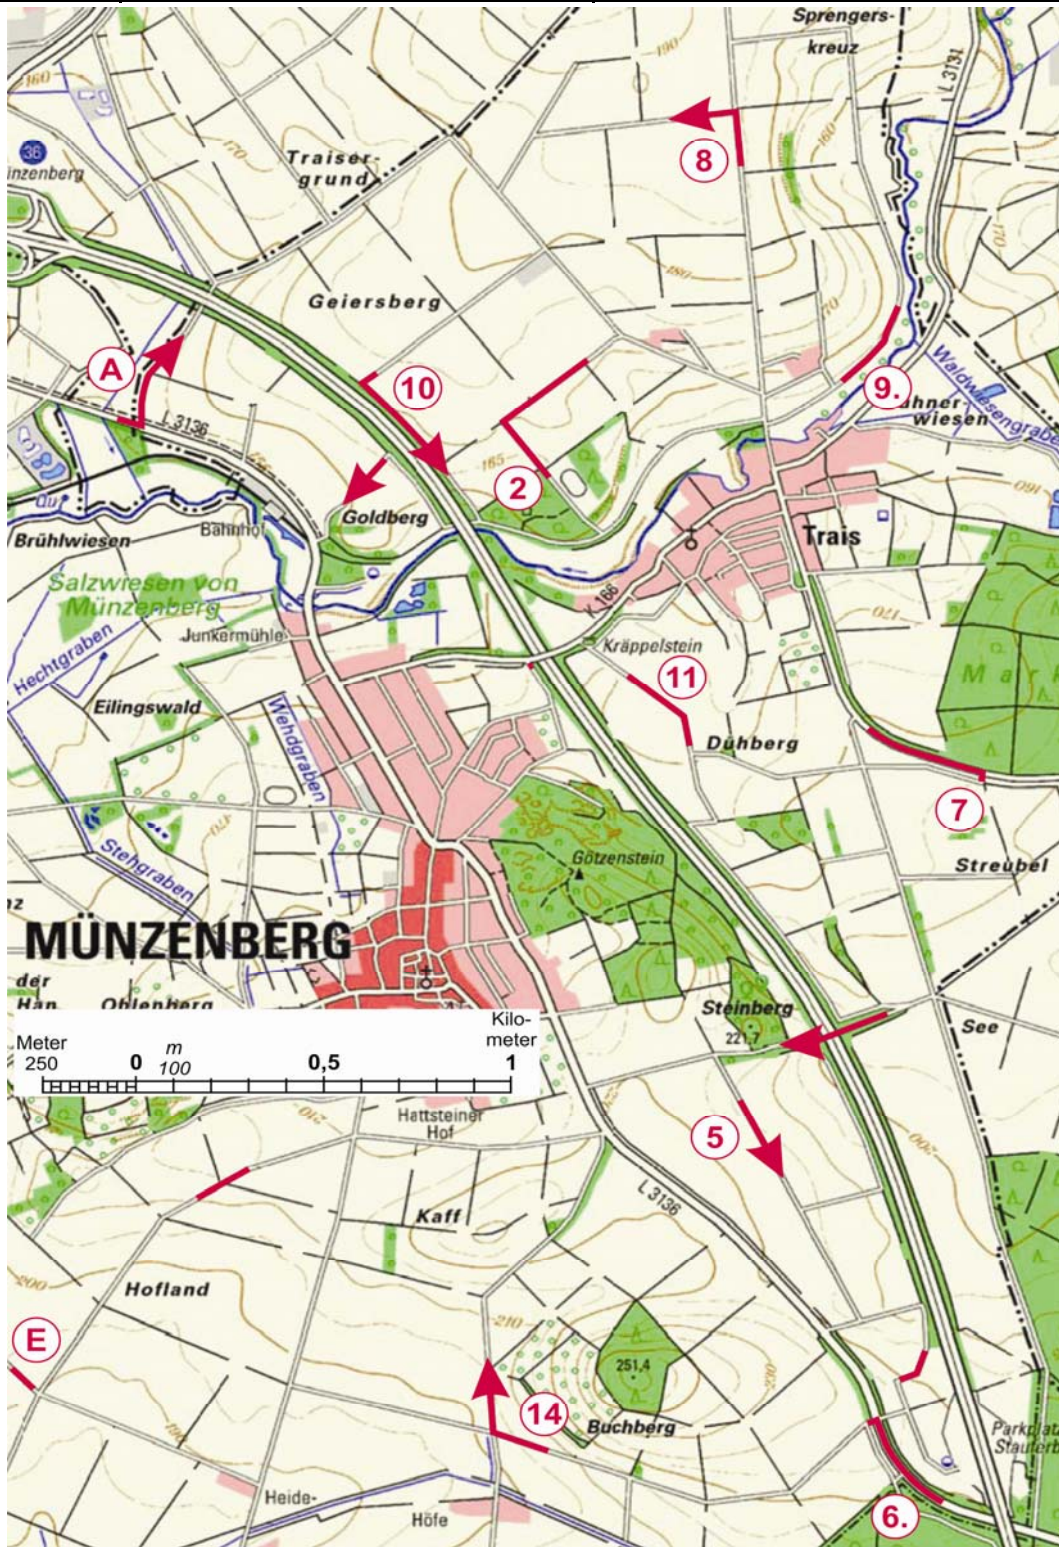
Sprengers-kreuz
L 3131
160
190
36
inzenberg
Traiser-grund
8
170
180
160
170
Geiersberg
A
10
9.
L 3136
2
Hühner-wiesen
Waldwiesengraben
165
Goldberg
Bahnhof
Brühlwiesen
Trais
160
Salzwiesen von Münzenberg
K 166
Junkermühle
Hechtgraben
Kräppelstein
11
170
Eilingswald
Wehdgraben
Dühberg
Mark
7
Stehgraben
Götzenstein
Streubel
MÜNZENBERG
der Han
Ohlenberg
Steinberg
221,7
See
Meter
250
0
m
100
0,5
Kilo-meter
1
Hattsteiner Hof
210
5
200
L 3136
Kaff
Hofland
200
E
210
251,4
14
Buchberg
190
Parkplatz Stauferb
Heide-
Höfe
6.